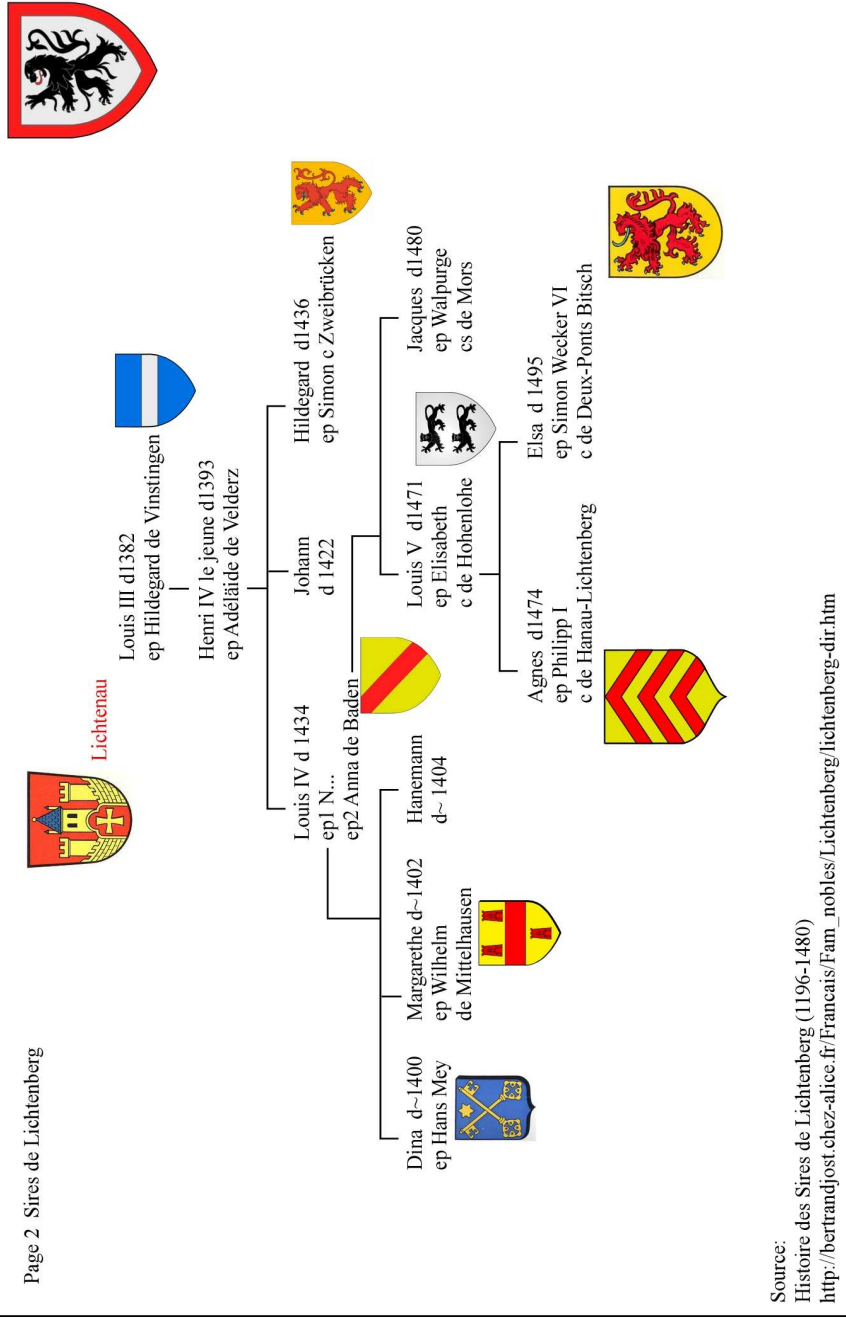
Page 2 Sires de Lichtenberg

Louis III d1382
ep Hildegard de Vinstingen

Henri IV le jeune d1393
ep Adélaïde de Velderz

Lichtenau

Louis IV d 1434
ep1 N...
ep2 Anna de Baden

Johann
d 1422

Hildegard d1436
ep Simon c Zweibrücken

Dina d~1400
ep Hans Mey

Margarethe d~1402
ep Wilhelm
de Mittelhausen

Hanemann
d~ 1404

Louis V d1471
ep Elisabeth
c de Hohenlohe

Jacques d1480
ep Walpurge
cs de Mors

Agnes d1474
ep Philipp I
c de Hanau-Lichtenberg

Elsa d 1495
ep Simon Wecker VI
c de Deux-Ponts Bitsch

Source:
Histoire des Sires de Lichtenberg (1196-1480)
http://bertrandjost.chez-alice.fr/Francais/Fam_nobles/Lichtenberg/lichtenberg-dir.htm